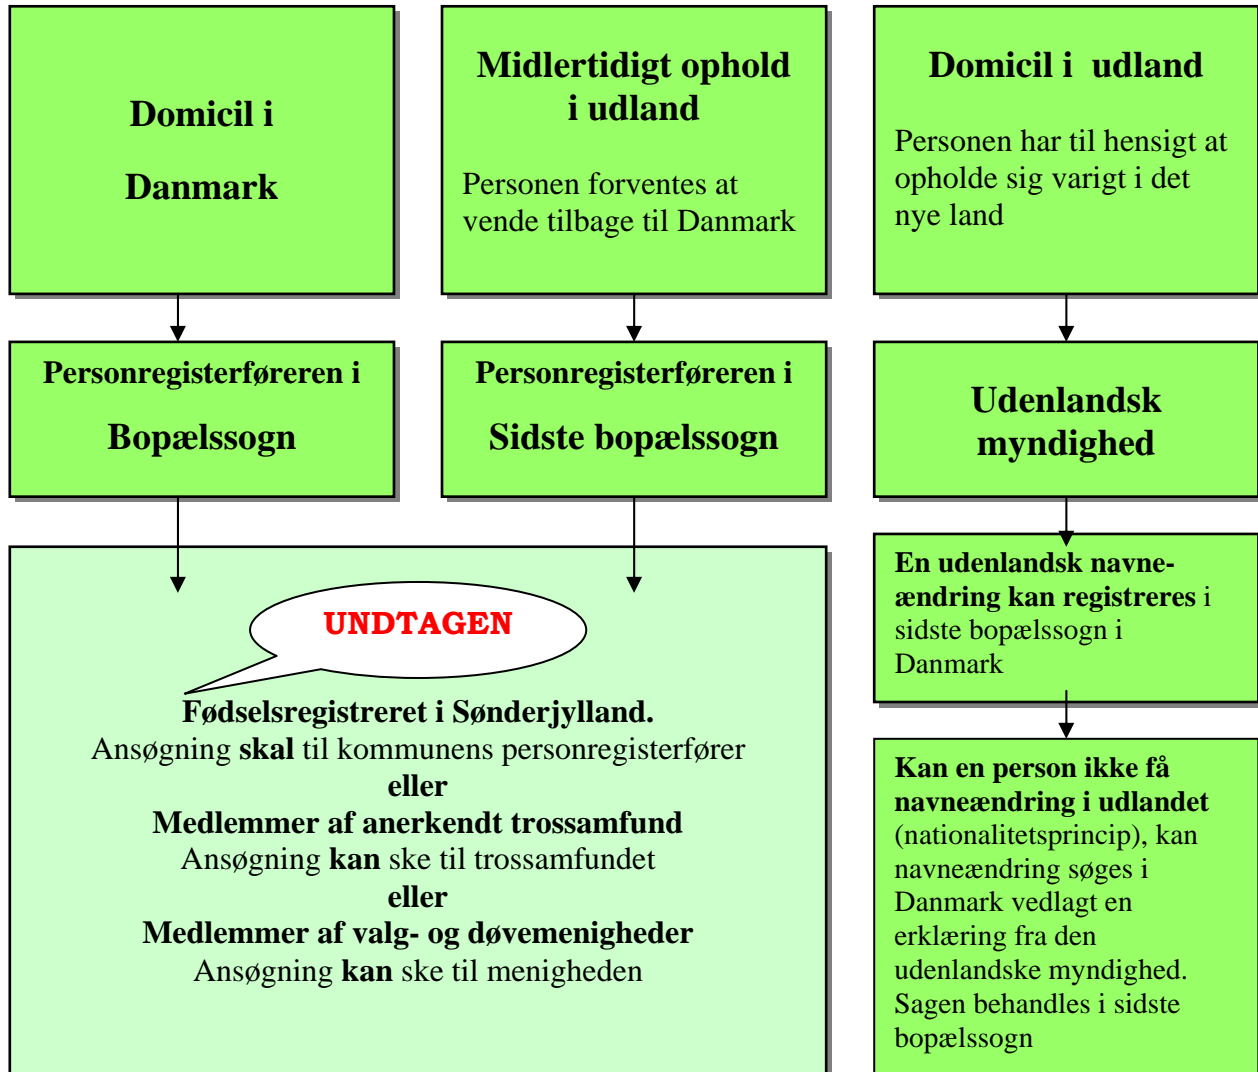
Domicil i

Danmark

Midlertidigt ophold i udland

Personen forventes at vende tilbage til Danmark

Domicil i udland

Personen har til hensigt at opholde sig varigt i det nye land

Personregisterføreren i

Bopælssogn

Personregisterføreren i

Sidste bopælssogn

Udenlandsk myndighed

En udenlandsk navneændring kan registreres i sidste bopælssogn i Danmark

UNDTAGEN

Fødselsregistreret i Sønderjylland.
Ansøgning skal til kommunens personregisterfører
eller
Medlemmer af anerkendt trossamfund
Ansøgning kan ske til trossamfundet
eller
Medlemmer af valg- og døvemenigheder
Ansøgning kan ske til menigheden

Kan en person ikke få navneændring i udlandet (nationalitetsprincip), kan navneændring søges i Danmark vedlagt en erklæring fra den udenlandske myndighed. Sagen behandles i sidste bopælssogn